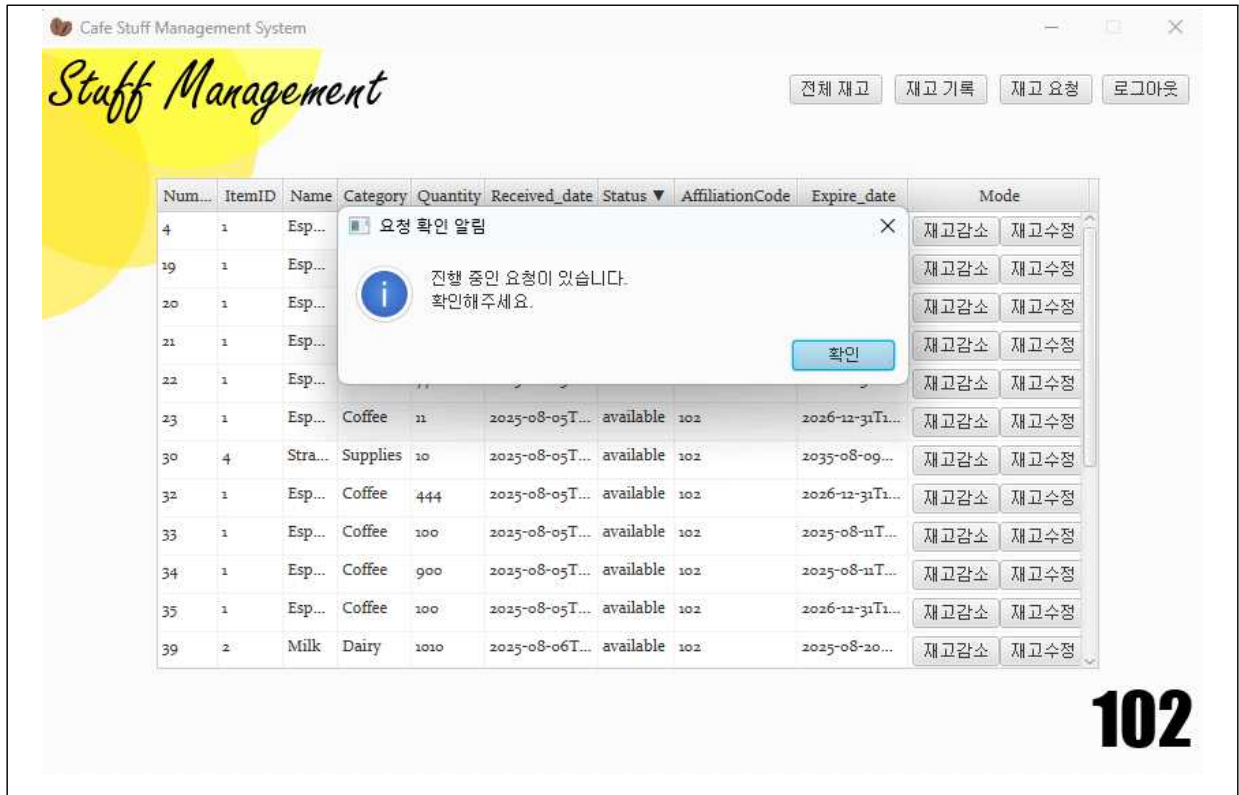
Cafe Stuff Management System

Stuff Management

전체 재고 재고 기록 재고 요청 로그아웃

| Num... | ItemID | Name | Category | Quantity | Received_date | Status ▼ | AffiliationCode | Expire_date | Mode |
|---|---|---|---|---|---|---|---|---|---|
| 4 | 1 | Esp... | | | | | | | 재고감소 재고수정 |
| 19 | 1 | Esp... | | | | | | | 재고감소 재고수정 |
| 20 | 1 | Esp... | | | | | | | 재고감소 재고수정 |
| 21 | 1 | Esp... | | | | | | | 재고감소 재고수정 |
| 22 | 1 | Esp... | | | | | | | 재고감소 재고수정 |
| 23 | 1 | Esp... | Coffee | 11 | 2025-08-05T... | available | 102 | 2026-12-31T1... | 재고감소 재고수정 |
| 30 | 4 | Stra... | Supplies | 10 | 2025-08-05T... | available | 102 | 2035-08-09... | 재고감소 재고수정 |
| 32 | 1 | Esp... | Coffee | 444 | 2025-08-05T... | available | 102 | 2026-12-31T1... | 재고감소 재고수정 |
| 33 | 1 | Esp... | Coffee | 100 | 2025-08-05T... | available | 102 | 2025-08-11T... | 재고감소 재고수정 |
| 34 | 1 | Esp... | Coffee | 900 | 2025-08-05T... | available | 102 | 2025-08-11T... | 재고감소 재고수정 |
| 35 | 1 | Esp... | Coffee | 100 | 2025-08-05T... | available | 102 | 2026-12-31T1... | 재고감소 재고수정 |
| 39 | 2 | Milk | Dairy | 1010 | 2025-08-06T... | available | 102 | 2025-08-20... | 재고감소 재고수정 |

요청 확인 알림

진행 중인 요청이 있습니다.
확인해주세요.

확인

102